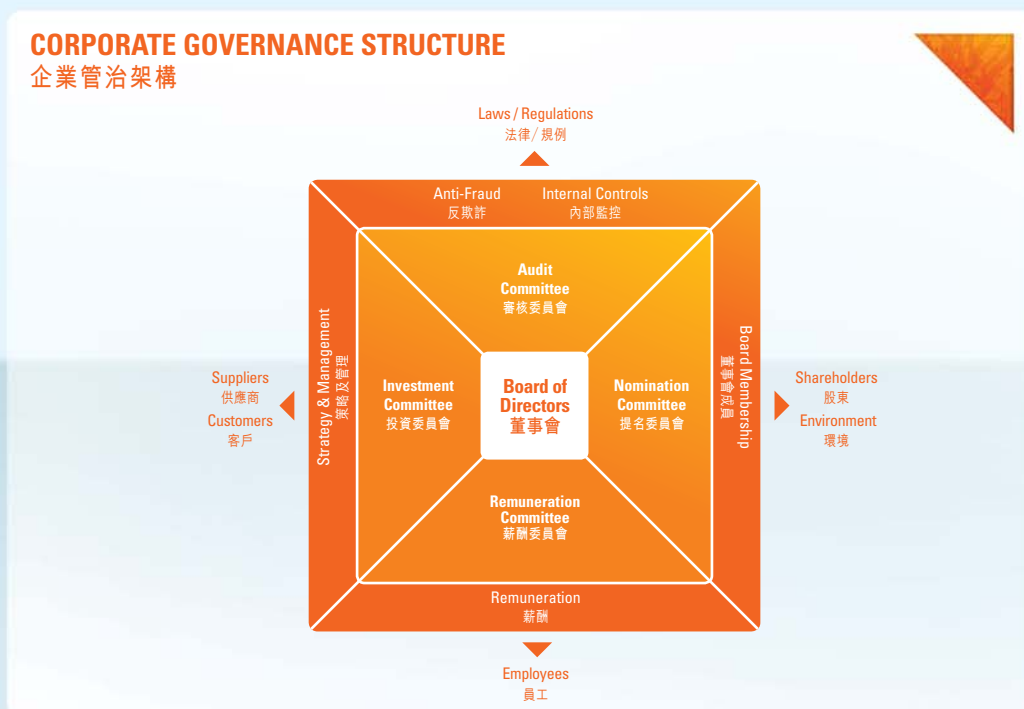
CORPORATE GOVERNANCE STRUCTURE
企業管治架構

Laws / Regulations
法律 / 規例

Anti-Fraud
反欺詐

Internal Controls
內部監控

Audit Committee
審核委員會

Strategy & Management
策略及管理

Investment Committee
投資委員會

Board of Directors
董事會

Nomination Committee
提名委員會

Board Membership
董事會成員

Suppliers
供應商

Customers
客戶

Shareholders
股東

Environment
環境

Remuneration Committee
薪酬委員會

Remuneration
薪酬

Employees
員工